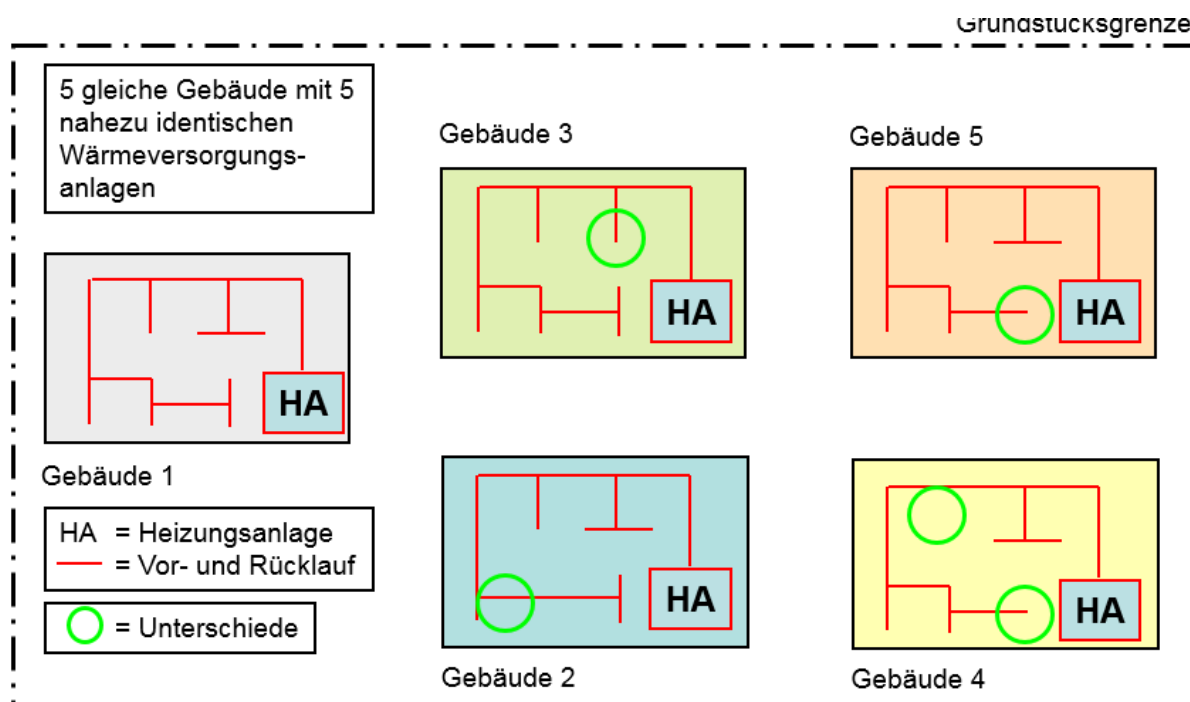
Grundstücksgrenze

5 gleiche Gebäude mit 5 nahezu identischen Wärmeversorgungsanlagen

Gebäude 3

Gebäude 5

HA

HA

HA

Gebäude 1

HA = Heizungsanlage
= Vor- und Rücklauf

= Unterschiede

HA

HA

Gebäude 2

Gebäude 4